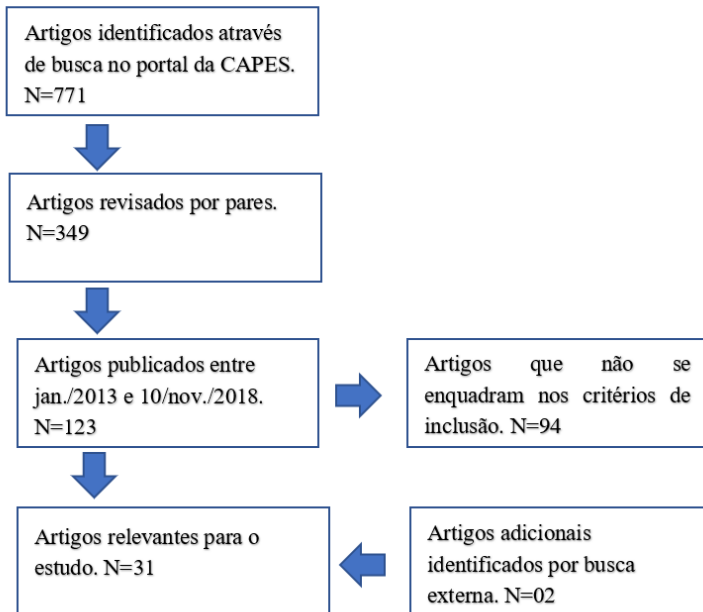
Artigos identificados através de busca no portal da CAPES. N=771

Artigos revisados por pares. N=349

Artigos publicados entre jan./2013 e 10/nov./2018. N=123

Artigos que não se enquadram nos critérios de inclusão. N=94

Artigos relevantes para o estudo. N=31

Artigos adicionais identificados por busca externa. N=02